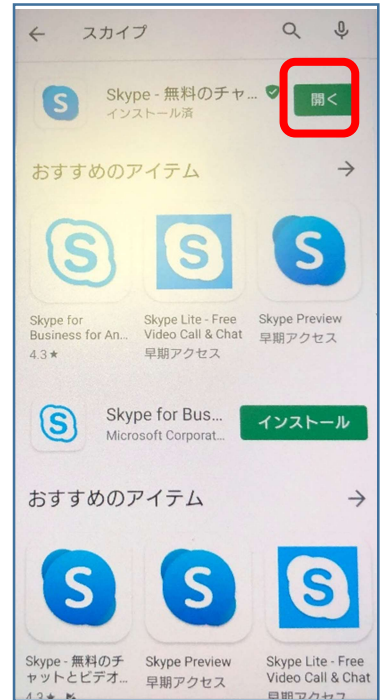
← スカイプ

Skype - 無料のチャ
インストール済
開く

おすすめのアイテム →

Skype for Business for An...
4.3 ★

Skype Lite - Free Video Call & Chat
早期アクセス

Skype Preview
早期アクセス

Skype for Bus...
Microsoft Corporat...
インストール

おすすめのアイテム →

Skype - 無料のチャットとビデオ...
4.3 ★

Skype Preview
早期アクセス

Skype Lite - Free Video Call & Chat
早期アクセス